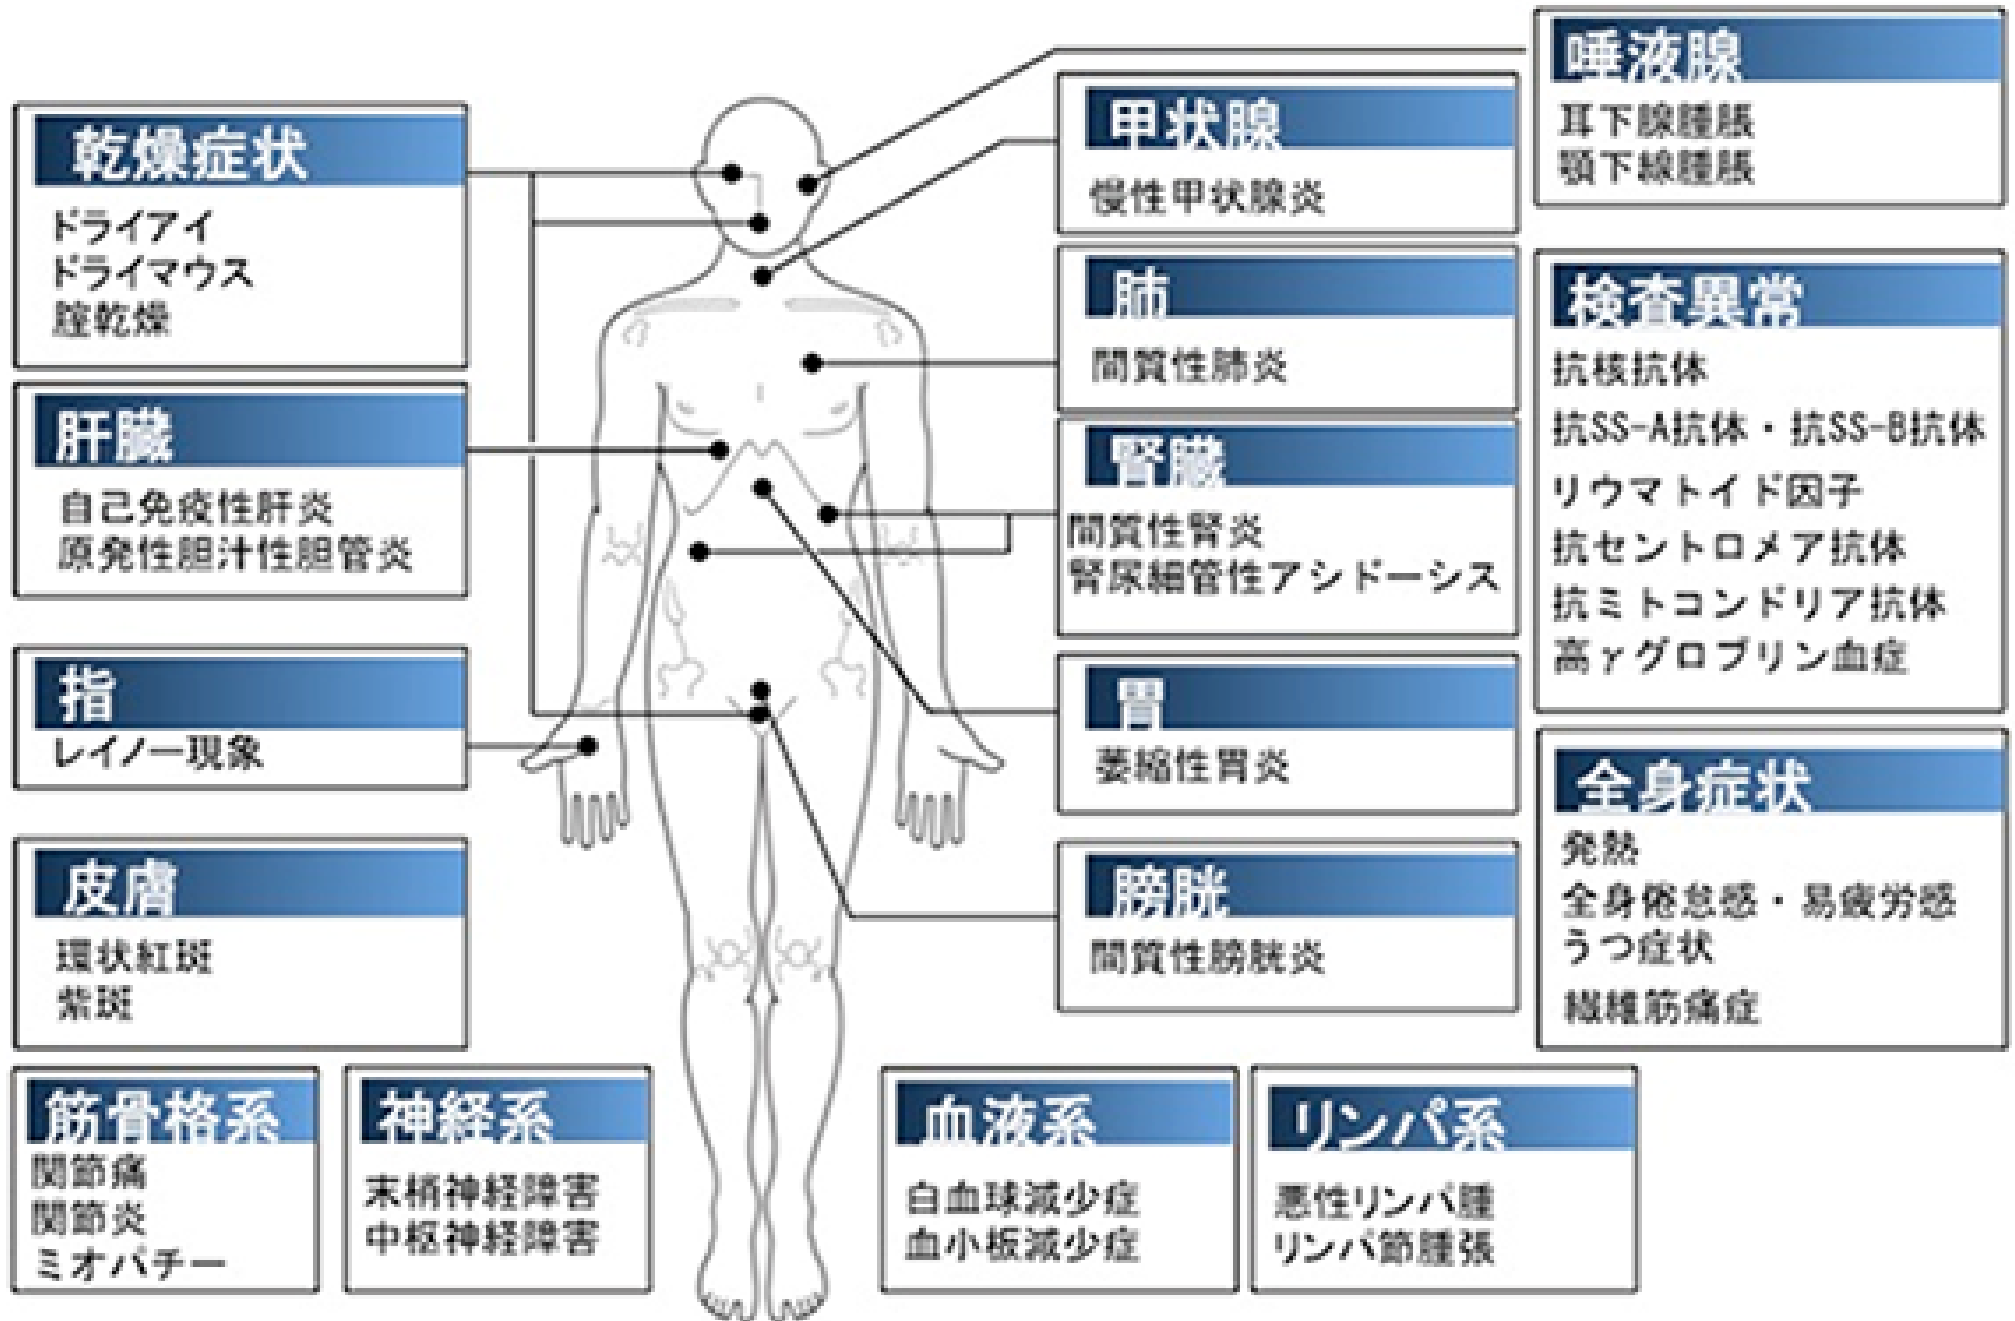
乾燥症状
ドライアイ
ドライマウス
膣乾燥

肝臓
自己免疫性肝炎
原発性胆汁性胆管炎

指
レイノー現象

皮膚
環状紅斑
紫斑

筋骨格系
関節痛
関節炎
ミオパチー

神経系
末梢神経障害
中枢神経障害

唾液腺
耳下腺腫脹
顎下線腫脹

甲状腺
慢性甲状腺炎

肺
間質性肺炎

腎臓
間質性腎炎
腎尿細管性アシドーシス

胃
萎縮性胃炎

膀胱
間質性膀胱炎

検査異常
抗核抗体
抗SS-A抗体・抗SS-B抗体
リウマトイド因子
抗セントロメア抗体
抗ミトコンドリア抗体
高γグロブリン血症

全身症状
発熱
全身倦怠感・易疲労感
うつ症状
線維筋痛症

血液系
白血球減少症
血小板減少症

リンパ系
悪性リンパ腫
リンパ節腫張